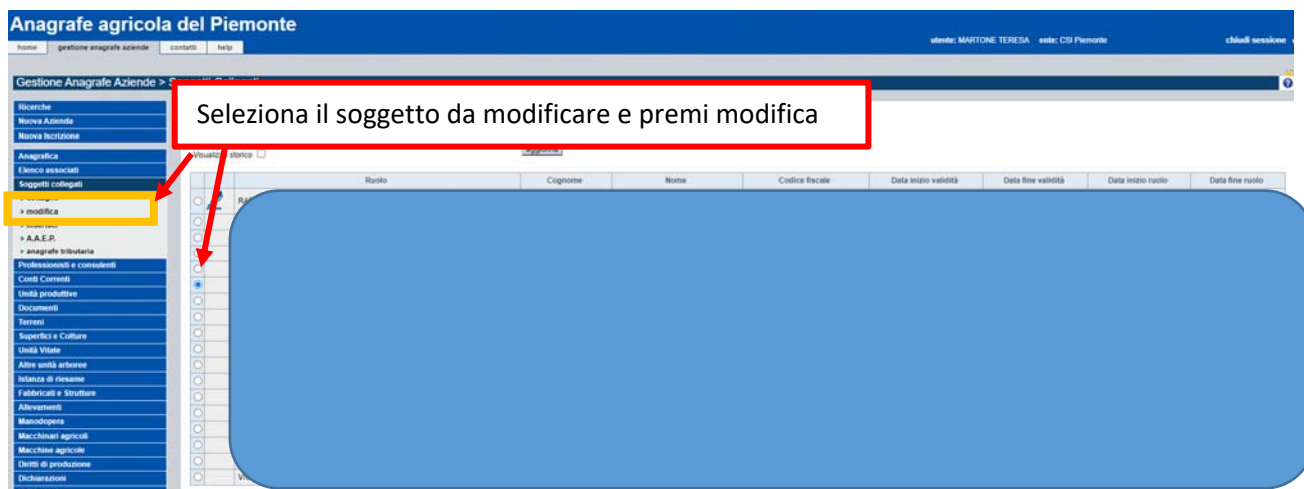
Anagrafe agricola del Piemonte

home | gestione anagrafe aziende | contatti | help

utente: MARTONE TERESA ente: CSI Piemonte

chiudi sessione

Gestione Anagrafe Aziende > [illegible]

Seleziona il soggetto da modificare e premi modifica

Ricerche
Nuova Azienda
Nuova Iscrizione
Anagrafica
Elenco associati
Soggetti collegati
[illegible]
› modifica
› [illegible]
› A.A.E.P.
› anagrafe tributaria
Professionisti e consulenti
Conti Correnti
Unità produttive
Documenti
Terreni
Superfici e Colture
Unità Vitate
Altre unità arboree
Istanza di riesame
Fabbricati e Strutture
Allevamenti
Manodopera
Macchinari agricoli
Macchine agricole
Diritti di produzione
Dichiarazioni

Visualizza storico

Aggiorna

| | | Ruolo | Cognome | Nome | Codice fiscale | Data inizio validità | Data fine validità | Data inizio ruolo | Data fine ruolo |
|---|---|---|---|---|---|---|---|---|---|
| | | RA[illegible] | | | | | | | |
| | | VI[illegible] | | | | | | | |